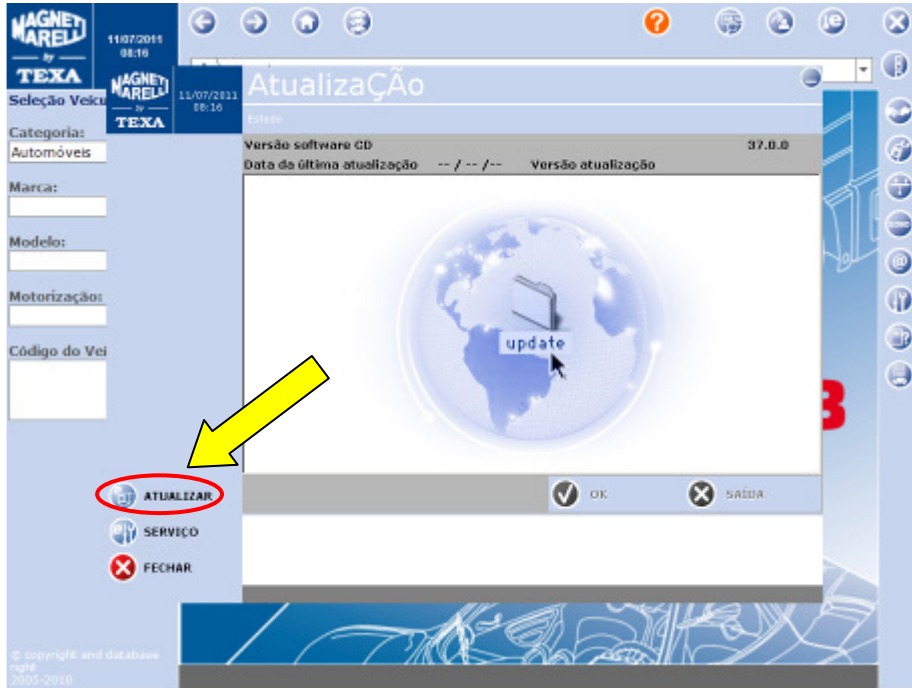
MAGNETI MARELLI by TEXA

11/07/2011
08:16

MAGNETI MARELLI by TEXA

11/07/2011
08:16

AtualizaÇÃo

Estado

Versão software CD 37.0.0

Data da última atualização -- / -- /-- Versão atualização

update

OK

SAÍDA

Seleção Veicu

Categoria:

Automóveis

Marca:

Modelo:

Motorização:

Código do Vei

ATUALIZAR

SERVIÇO

FECHAR

© copyright and database right 2005-2010